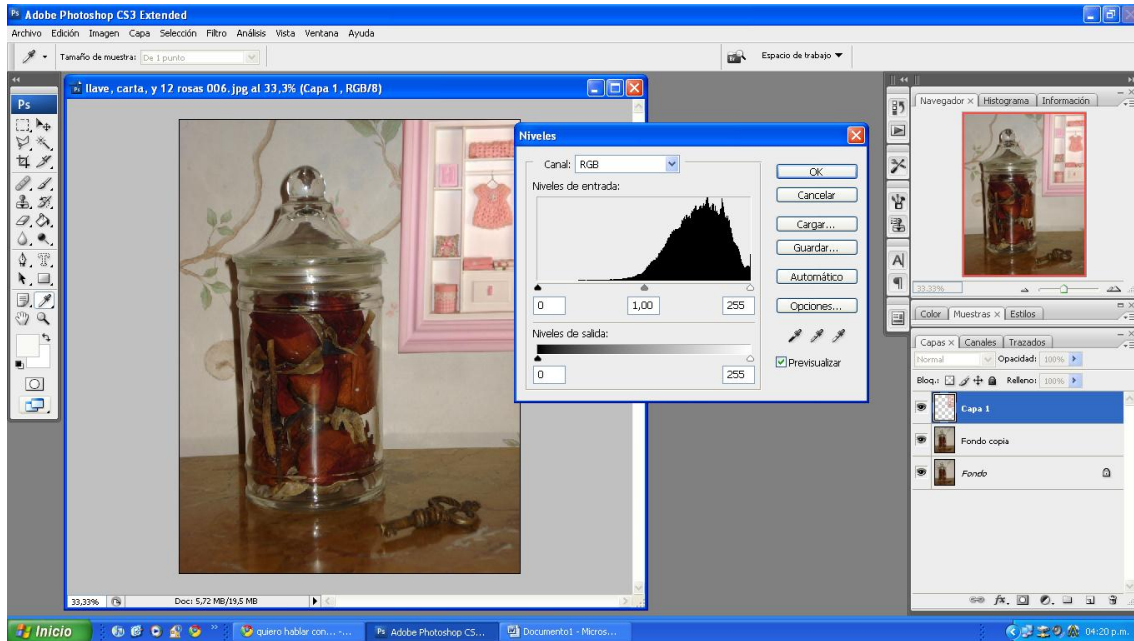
Adobe Photoshop CS3 Extended

Archivo Edición Imagen Capa Selección Filtro Análisis Vista Ventana Ayuda

Tamaño de muestra: De 1 punto

Espacio de trabajo ▼

llave, carta, y 12 rosas 006.jpg al 33,3% (Capa 1, RGB/8)

Niveles

Canal: RGB

Niveles de entrada:

0 1,00 255

Niveles de salida:

0 255

OK
Cancelar
Cargar...
Guardar...
Automático
Opciones...

Previsualizar

Navegador × Histograma Información

33,33%

Color Muestras × Estilos

Capas × Canales Trazados

Normal Opacidad: 100%

Bloq.: Relleno: 100%

Capa 1
Fondo copia
Fondo

33,33% Doc: 5,72 MB/19,5 MB

Inicio quiero hablar con... Adobe Photoshop CS... Documento1 - Micros... 04:20 p.m.